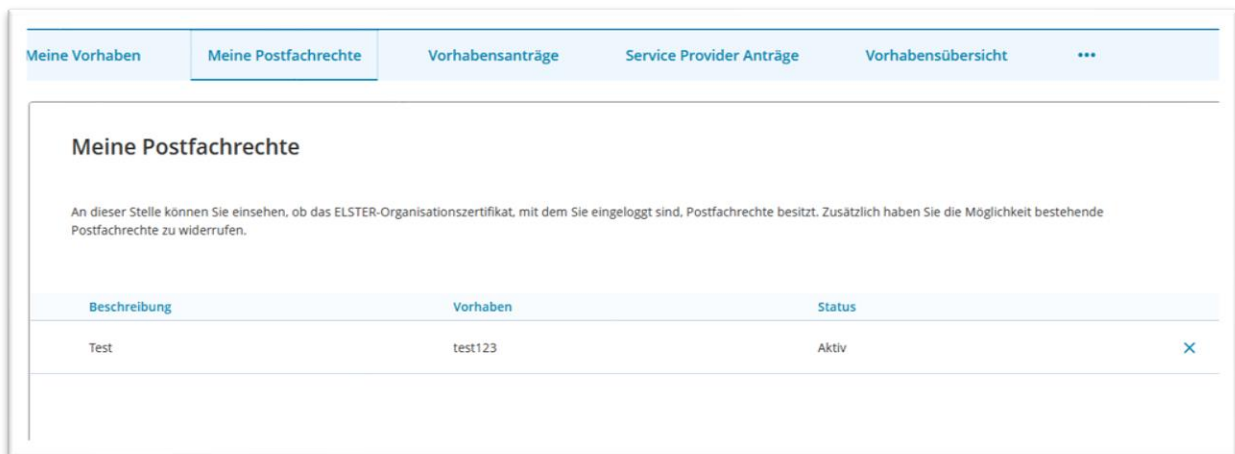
Meine Vorhaben | Meine Postfachrechte | Vorhabensanträge | Service Provider Anträge | Vorhabensübersicht | •••

Meine Postfachrechte

An dieser Stelle können Sie einsehen, ob das ELSTER-Organisationszertifikat, mit dem Sie eingeloggt sind, Postfachrechte besitzt. Zusätzlich haben Sie die Möglichkeit bestehende Postfachrechte zu widerrufen.

| Beschreibung | Vorhaben | Status | |
|---|---|---|---|
| Test | test123 | Aktiv | × |